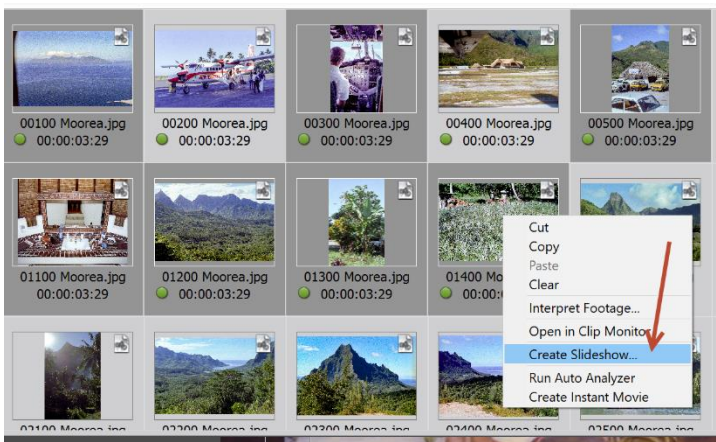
00100 Moorea.jpg
00:00:03:29

00200 Moorea.jpg
00:00:03:29

00300 Moorea.jpg
00:00:03:29

00400 Moorea.jpg
00:00:03:29

00500 Moorea.jpg
00:00:03:29

01100 Moorea.jpg
00:00:03:29

01200 Moorea.jpg
00:00:03:29

01300 Moorea.jpg
00:00:03:29

01400 Moorea.jpg
00:0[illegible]

Cut
Copy
Paste
Clear
Interpret Footage...
Open in Clip Monitor
Create Slideshow...
Run Auto Analyzer
Create Instant Movie

02100 Moorea.jpg
02200 Moorea.jpg
02300 Moorea.jpg
02400 Moorea.jpg
02500 Moorea.jpg